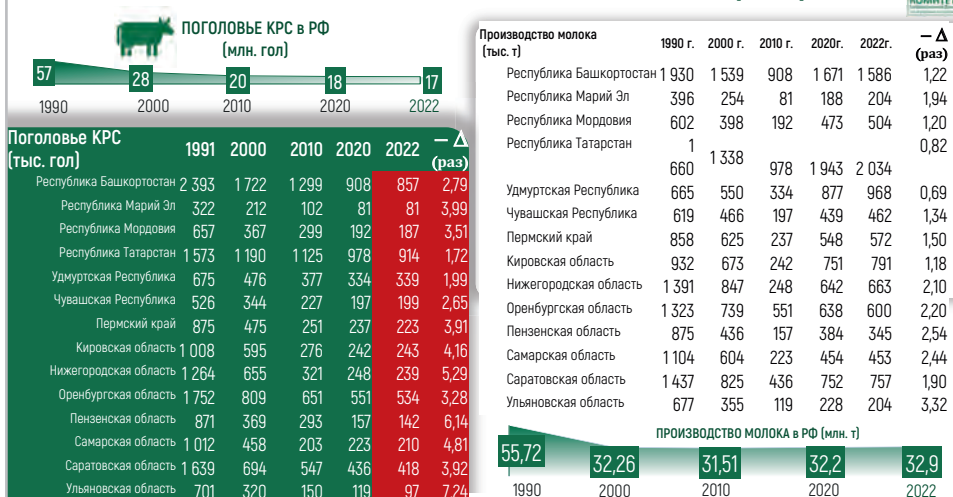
ПОГОЛОВЬЕ КРС В РФ
(млн. гол)

57 28 20 18 17
1990 2000 2010 2020 2022

| Поголовье КРС (тыс. гол) | 1991 | 2000 | 2010 | 2020 | 2022 | — Δ (раз) |
|---|---|---|---|---|---|---|
| Республика Башкортостан | 2 393 | 1 722 | 1 299 | 908 | 857 | 2,79 |
| Республика Марий Эл | 322 | 212 | 102 | 81 | 81 | 3,99 |
| Республика Мордовия | 657 | 367 | 299 | 192 | 187 | 3,51 |
| Республика Татарстан | 1 573 | 1 190 | 1 125 | 978 | 914 | 1,72 |
| Удмуртская Республика | 675 | 476 | 377 | 334 | 339 | 1,99 |
| Чувашская Республика | 526 | 344 | 227 | 197 | 199 | 2,65 |
| Пермский край | 875 | 475 | 251 | 237 | 223 | 3,91 |
| Кировская область | 1 008 | 595 | 276 | 242 | 243 | 4,16 |
| Нижегородская область | 1 264 | 655 | 321 | 248 | 239 | 5,29 |
| Оренбургская область | 1 752 | 809 | 651 | 551 | 534 | 3,28 |
| Пензенская область | 871 | 369 | 293 | 157 | 142 | 6,14 |
| Самарская область | 1 012 | 458 | 203 | 223 | 210 | 4,81 |
| Саратовская область | 1 639 | 694 | 547 | 436 | 418 | 3,92 |
| Ульяновская область | 701 | 320 | 150 | 119 | 97 | 7,24 |

| Производство молока (тыс. т) | 1990 г. | 2000 г. | 2010 г. | 2020г. | 2022г. | — Δ (раз) |
|---|---|---|---|---|---|---|
| Республика Башкортостан | 1 930 | 1 539 | 908 | 1 671 | 1 586 | 1,22 |
| Республика Марий Эл | 396 | 254 | 81 | 188 | 204 | 1,94 |
| Республика Мордовия | 602 | 398 | 192 | 473 | 504 | 1,20 |
| Республика Татарстан | 1 660 | 1 338 | 978 | 1 943 | 2 034 | 0,82 |
| Удмуртская Республика | 665 | 550 | 334 | 877 | 968 | 0,69 |
| Чувашская Республика | 619 | 466 | 197 | 439 | 462 | 1,34 |
| Пермский край | 858 | 625 | 237 | 548 | 572 | 1,50 |
| Кировская область | 932 | 673 | 242 | 751 | 791 | 1,18 |
| Нижегородская область | 1 391 | 847 | 248 | 642 | 663 | 2,10 |
| Оренбургская область | 1 323 | 739 | 551 | 638 | 600 | 2,20 |
| Пензенская область | 875 | 436 | 157 | 384 | 345 | 2,54 |
| Самарская область | 1 104 | 604 | 223 | 454 | 453 | 2,44 |
| Саратовская область | 1 437 | 825 | 436 | 752 | 757 | 1,90 |
| Ульяновская область | 677 | 355 | 119 | 228 | 204 | 3,32 |

ПРОИЗВОДСТВО МОЛОКА в РФ (млн. т)

55,72 32,26 31,51 32,2 32,9
1990 2000 2010 2020 2022